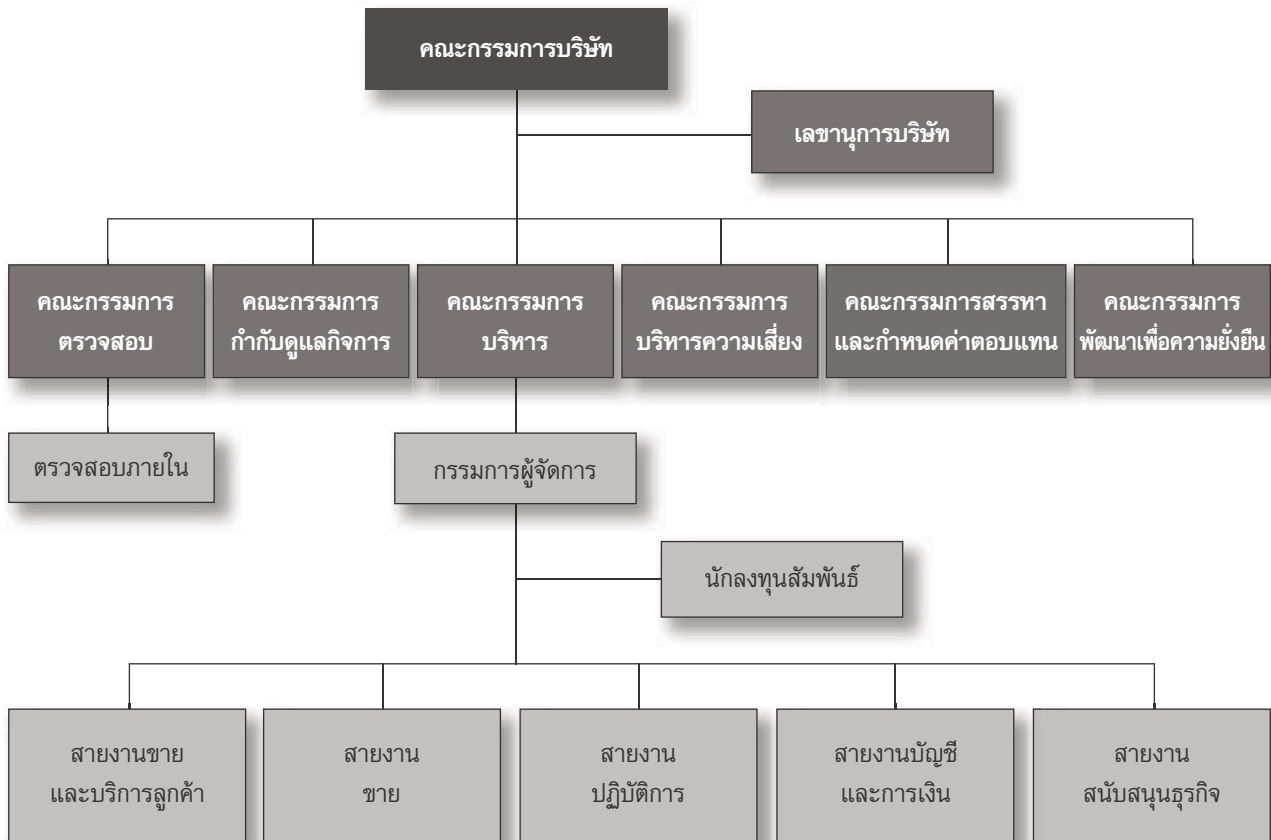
คณะกรรมการบริษัท

เลขานุการบริษัท

คณะกรรมการ ตรวจสอบ

คณะกรรมการ กำกับดูแลกิจการ

คณะกรรมการ บริหาร

คณะกรรมการ บริหารความเสี่ยง

คณะกรรมการสรรหา และกำหนดค่าตอบแทน

คณะกรรมการ พัฒนาเพื่อความยั่งยืน

ตรวจสอบภายใน

กรรมการผู้จัดการ

นักลงทุนสัมพันธ์

สายงานขาย และบริการลูกค้า

สายงาน ขาย

สายงาน ปฏิบัติการ

สายงานบัญชี และการเงิน

สายงาน สนับสนุนธุรกิจ